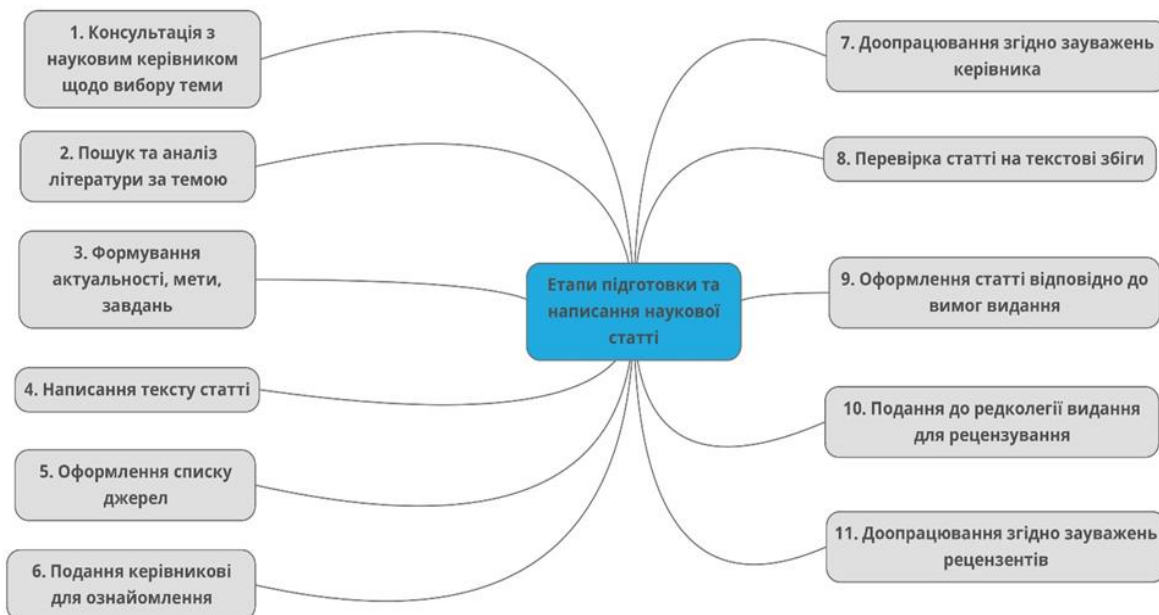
Етапи підготовки та написання наукової статті

1. Консультація з науковим керівником щодо вибору теми

2. Пошук та аналіз літератури за темою

3. Формування актуальності, мети, завдань

4. Написання тексту статті

5. Оформлення списку джерел

6. Подання керівникові для ознайомлення

7. Доопрацювання згідно зауважень керівника

8. Перевірка статті на текстові збіги

9. Оформлення статті відповідно до вимог видання

10. Подання до редколегії видання для рецензування

11. Доопрацювання згідно зауважень рецензентів